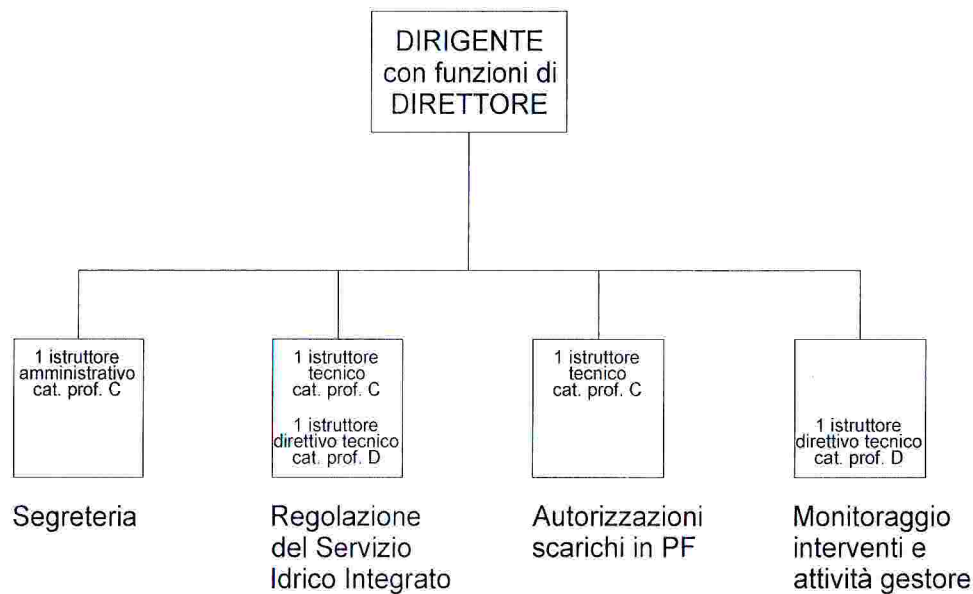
DIRIGENTE
con funzioni di
DIRETTORE

1 istruttore
amministrativo
cat. prof. C

Segreteria

1 istruttore
tecnico
cat. prof. C

1 istruttore
direttivo tecnico
cat. prof. D

Regolazione
del Servizio
Idrico Integrato

1 istruttore
tecnico
cat. prof. C

Autorizzazioni
scarichi in PF

1 istruttore
direttivo tecnico
cat. prof. D

Monitoraggio
interventi e
attività gestore